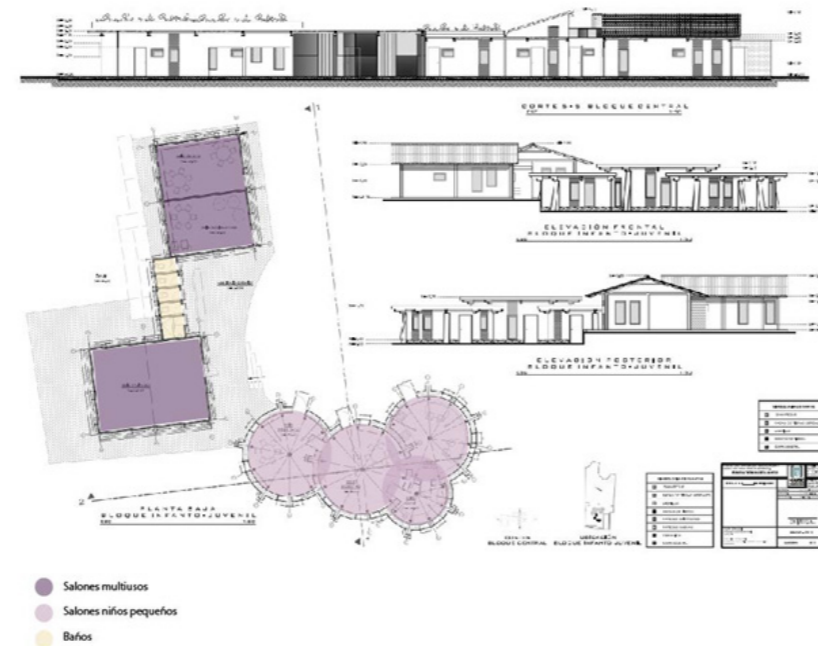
CORTE 3-3 BLOQUE CENTRAL

ELEVACIÓN FRONTAL
BLOQUE INFANTO-JUVENIL

ELEVACIÓN POSTERIOR
BLOQUE INFANTO-JUVENIL

PLANTA BAJA
BLOQUE INFANTO-JUVENIL

UBICACIÓN
BLOQUE CENTRAL BLOQUE INFANTO JUVENIL

Salones multiusos
Salones niños pequeños
Baños